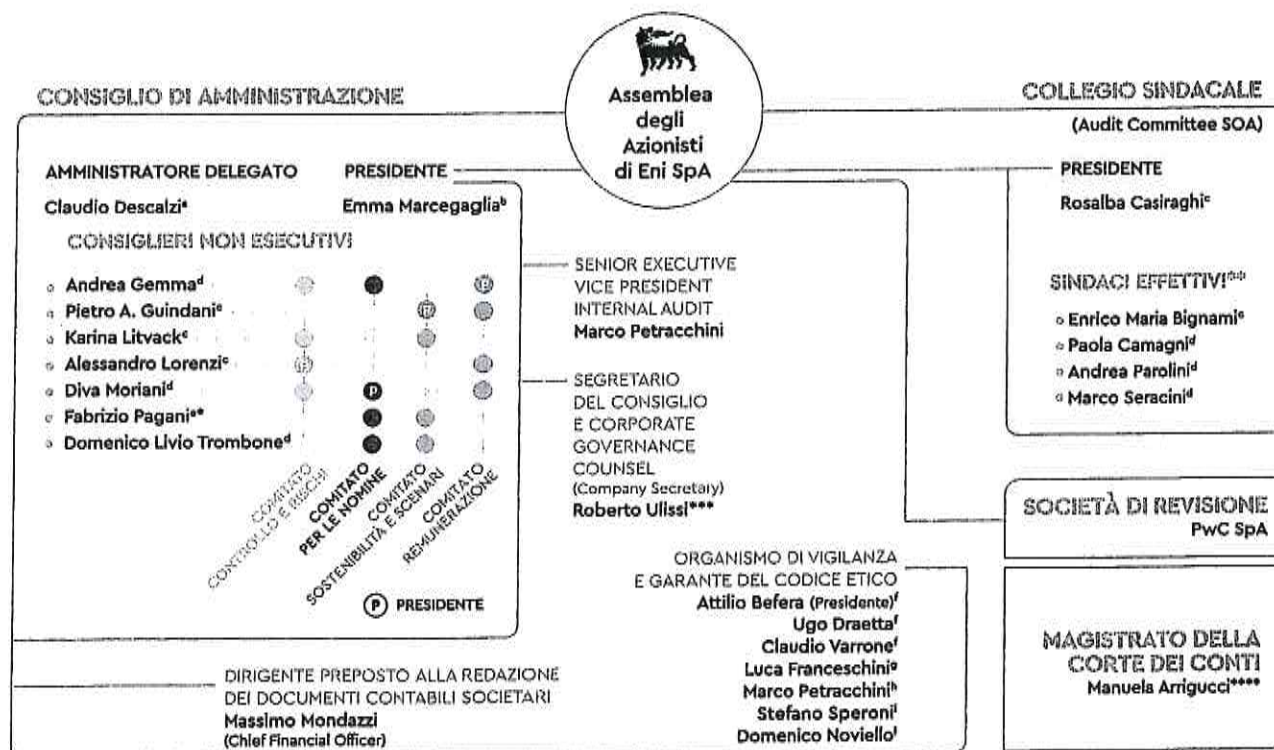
Assemblea degli Azionisti di Eni SpA

CONSIGLIO DI AMMINISTRAZIONE

AMMINISTRATORE DELEGATO
Claudio Descalzi$^{a}$

PRESIDENTE
Emma Marcegaglia$^{b}$

CONSIGLIERI NON ESECUTIVI

Andrea Gemma$^{d}$
Pietro A. Guindani$^{e}$
Karina Litvack$^{c}$
Alessandro Lorenzi$^{c}$
Diva Moriani$^{d}$
Fabrizio Pagani$^{e*}$
Domenico Livio Trombone$^{d}$

COMITATO CONTROLLO E RISCHI
COMITATO PER LE NOMINE
COMITATO SOSTENIBILITÀ E SCENARI
COMITATO REMUNERAZIONE

P PRESIDENTE

SENIOR EXECUTIVE VICE PRESIDENT INTERNAL AUDIT
Marco Petracchini

SEGRETARIO DEL CONSIGLIO E CORPORATE GOVERNANCE COUNSEL
(Company Secretary)
Roberto Ulissi***

COLLEGIO SINDACALE
(Audit Committee SOA)

PRESIDENTE
Rosalba Casiraghi$^{c}$

SINDACI EFFETTIVI$^{**}$
Enrico Maria Bignami$^{e}$
Paola Camagni$^{d}$
Andrea Parolini$^{d}$
Marco Seracini$^{d}$

SOCIETÀ DI REVISIONE
PwC SpA

ORGANISMO DI VIGILANZA E GARANTE DEL CODICE ETICO
Attilio Befera (Presidente)$^{f}$
Ugo Draetta$^{f}$
Claudio Varrone$^{f}$
Luca Franceschini$^{g}$
Marco Petracchini$^{h}$
Stefano Speroni$^{i}$
Domenico Noviello$^{l}$

MAGISTRATO DELLA CORTE DEI CONTI
Manuela Arrigucci****

DIRIGENTE PREPOSTO ALLA REDAZIONE DEI DOCUMENTI CONTABILI SOCIETARI
Massimo Mondazzi
(Chief Financial Officer)